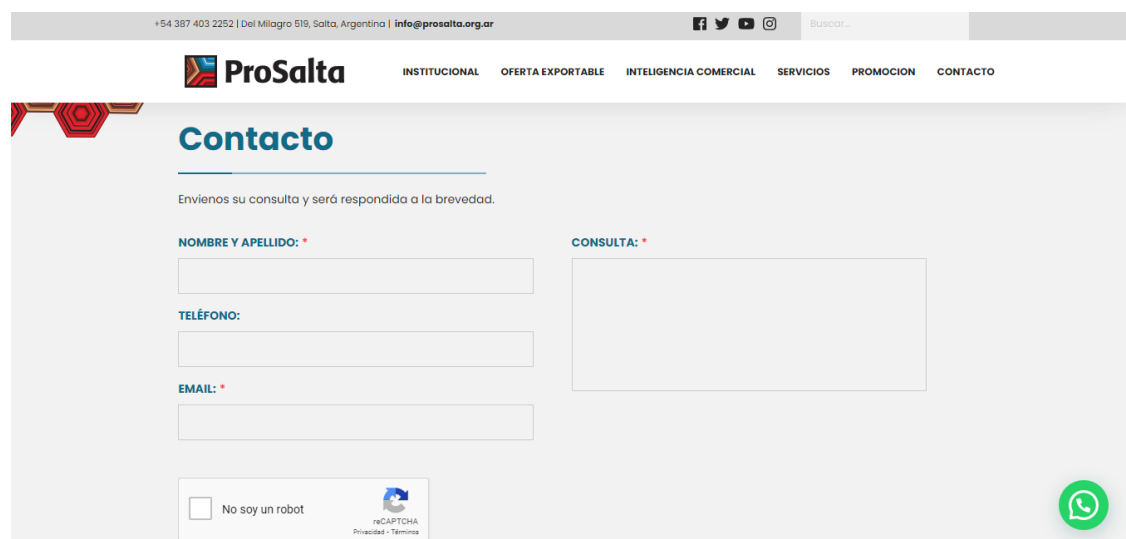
+54 387 403 2252 | Del Milagro 519, Salta, Argentina | info@prosalta.org.ar

Buscar...

ProSalta

INSTITUCIONAL OFERTA EXPORTABLE INTELIGENCIA COMERCIAL SERVICIOS PROMOCION CONTACTO

Contacto

Envienos su consulta y será respondida a la brevedad.

NOMBRE Y APELLIDO: *

TELÉFONO:

EMAIL: *

CONSULTA: *

No soy un robot

reCAPTCHA
Privacidad - Términos